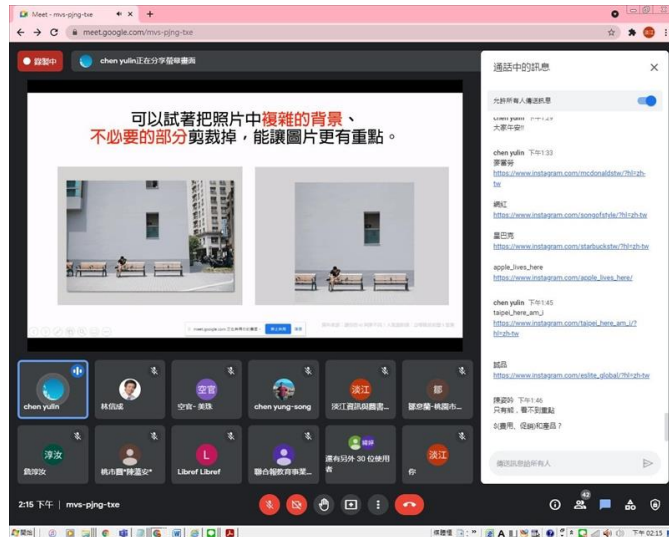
Meet - mvs-pjng-txe

meet.google.com/mvs-pjng-txe

錄製中

chen yulin正在分享螢幕畫面

可以試著把照片中複雜的背景、不必要的部分剪裁掉，能讓圖片更有重點。

meet.google.com 正在共用你的畫面。 停止共用 隱藏

chen yulin

林信成

空宮 空宮- 美珠

chen yung-song

淡江 淡江資訊與圖書...

鄒 鄒思蘭-桃園市...

淳汝 戴淳汝

桃市圖"陳溫安"

L Libref Libref

聯合報教育事業...

還有另外 30 位使用者

淡江 你

2:15 下午 | mvs-pjng-txe

通話中的訊息

允許所有人傳送訊息

chen yulin 下午1:29
大家午安!!

chen yulin 下午1:33
麥當勞
https://www.instagram.com/mcdonaldstw/?hl=zh-tw

網紅
https://www.instagram.com/songofstyle/?hl=zh-tw

星巴克
https://www.instagram.com/starbuckstw/?hl=zh-tw

apple_lives_here
https://www.instagram.com/apple_lives_here/

chen yulin 下午1:45
taipei_here_am_i
https://www.instagram.com/taipei_here_am_i/?hl=zh-tw

誠品
https://www.instagram.com/eslite_global/?hl=zh-tw

鄭姿吟 下午1:46
只有網，看不到重點

叫賣用、促銷和產品？

傳送訊息給所有人

42

下午 02:15